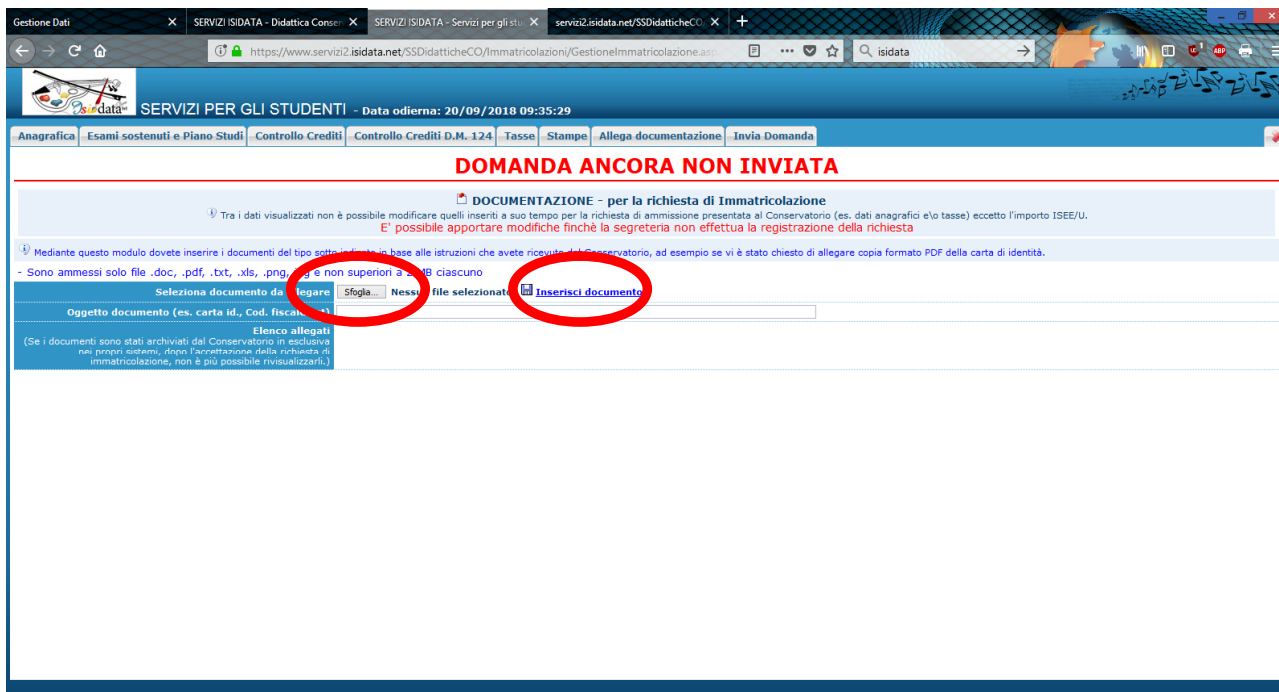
Gestione Dati | SERVIZI ISIDATA - Didattica Conse | SERVIZI ISIDATA - Servizi per gli stu | servizi2.isidata.net/SSDidatticheCO

https://www.servizi2.isidata.net/SSDidatticheCO/Immatricolazioni/GestioneImmatricolazione.asp

isidata

isidata

SERVIZI PER GLI STUDENTI - Data odierna: 20/09/2018 09:35:29

Anagrafica | Esami sostenuti e Piano Studi | Controllo Crediti | Controllo Crediti D.M. 124 | Tasse | Stampe | Allega documentazione | Invia Domanda

DOMANDA ANCORA NON INVIATA

DOCUMENTAZIONE - per la richiesta di Immatricolazione

Tra i dati visualizzati non è possibile modificare quelli inseriti a suo tempo per la richiesta di ammissione presentata al Conservatorio (es. dati anagrafici e\o tasse) eccetto l'importo ISEE/U.

E' possibile apportare modifiche finchè la segreteria non effettua la registrazione della richiesta

Mediante questo modulo dovete inserire i documenti del tipo sotto indicato in base alle istruzioni che avete ricevuto dal Conservatorio, ad esempio se vi è stato chiesto di allegare copia formato PDF della carta di identità.

- Sono ammessi solo file .doc, .pdf, .txt, .xls, .png, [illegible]g e non superiori a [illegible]B ciascuno

| Seleziona documento da allegare | Sfoglia... Nessun file selezionato. Inserisci documento |
|---|---|
| Oggetto documento (es. carta id., Cod. fiscale...) | |
| Elenco allegati (Se i documenti sono stati archiviati dal Conservatorio in esclusiva nei propri sistemi, dopo l'accettazione della richiesta di immatricolazione, non è più possibile rivisualizzarli.) | |